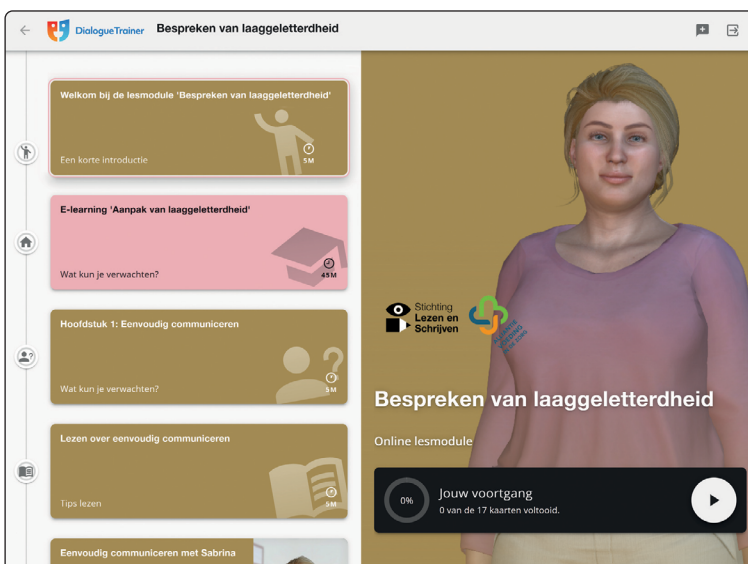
DialogueTrainer Bespreken van laaggeletterdheid

Welkom bij de lesmodule 'Bespreken van laaggeletterdheid'

Een korte introductie

5M

E-learning 'Aanpak van laaggeletterdheid'

Wat kun je verwachten?

45M

Hoofdstuk 1: Eenvoudig communiceren

Wat kun je verwachten?

5M

Lezen over eenvoudig communiceren

Tips lezen

5M

Eenvoudig communiceren met Sabrina

Stichting Lezen en Schrijven

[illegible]

Bespreken van laaggeletterdheid

Online lesmodule

0%

Jouw voortgang

0 van de 17 kaarten voltooid.